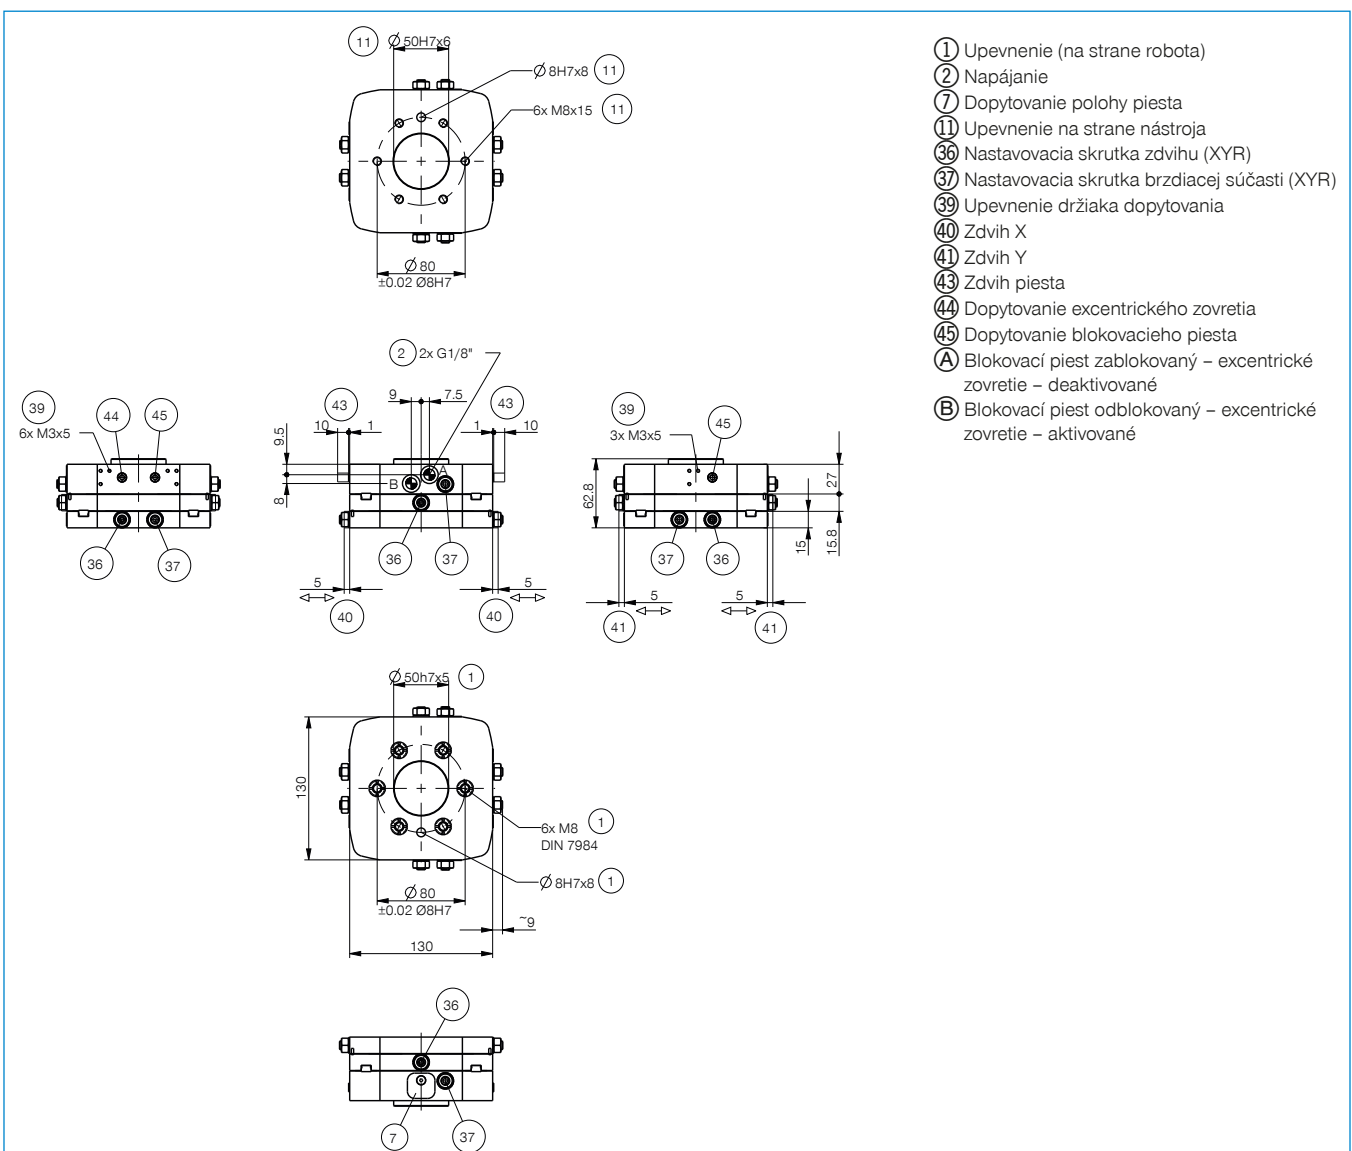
11 Ø 50H7x6
Ø 8H7x8 11
6x M8x15 11
Ø 80
±0.02 Ø8H7

2 2x G1/8"
39 6x M3x5 44 45
36 37
9 7.5
43 10 1 43 1 10
9.5
8
A
B
36 37
5 5
40 40
39 3x M3x5 45
62.8
27
15
15.8
37 36
5 5
41 41

Ø 50h7x5 1
130
6x M8 1
DIN 7984
Ø 80
±0.02 Ø8H7
Ø 8H7x8 1
~9
130

36
7 37

① Upevnenie (na strane robota)
② Napájanie
⑦ Dopytovanie polohy piesta
⑪ Upevnenie na strane nástroja
㊱ Nastavovacia skrutka zdvihu (XYR)
㊲ Nastavovacia skrutka brzdiacej súčasti (XYR)
㊴ Upevnenie držiaka dopytovania
㊵ Zdvih X
㊶ Zdvih Y
㊸ Zdvih piesta
㊹ Dopytovanie excentrického zovretia
㊺ Dopytovanie blokovacieho piesta
Ⓐ Blokovací piest zablokovaný – excentrické zovretie – deaktivované
Ⓑ Blokovací piest odblokovaný – excentrické zovretie – aktivované